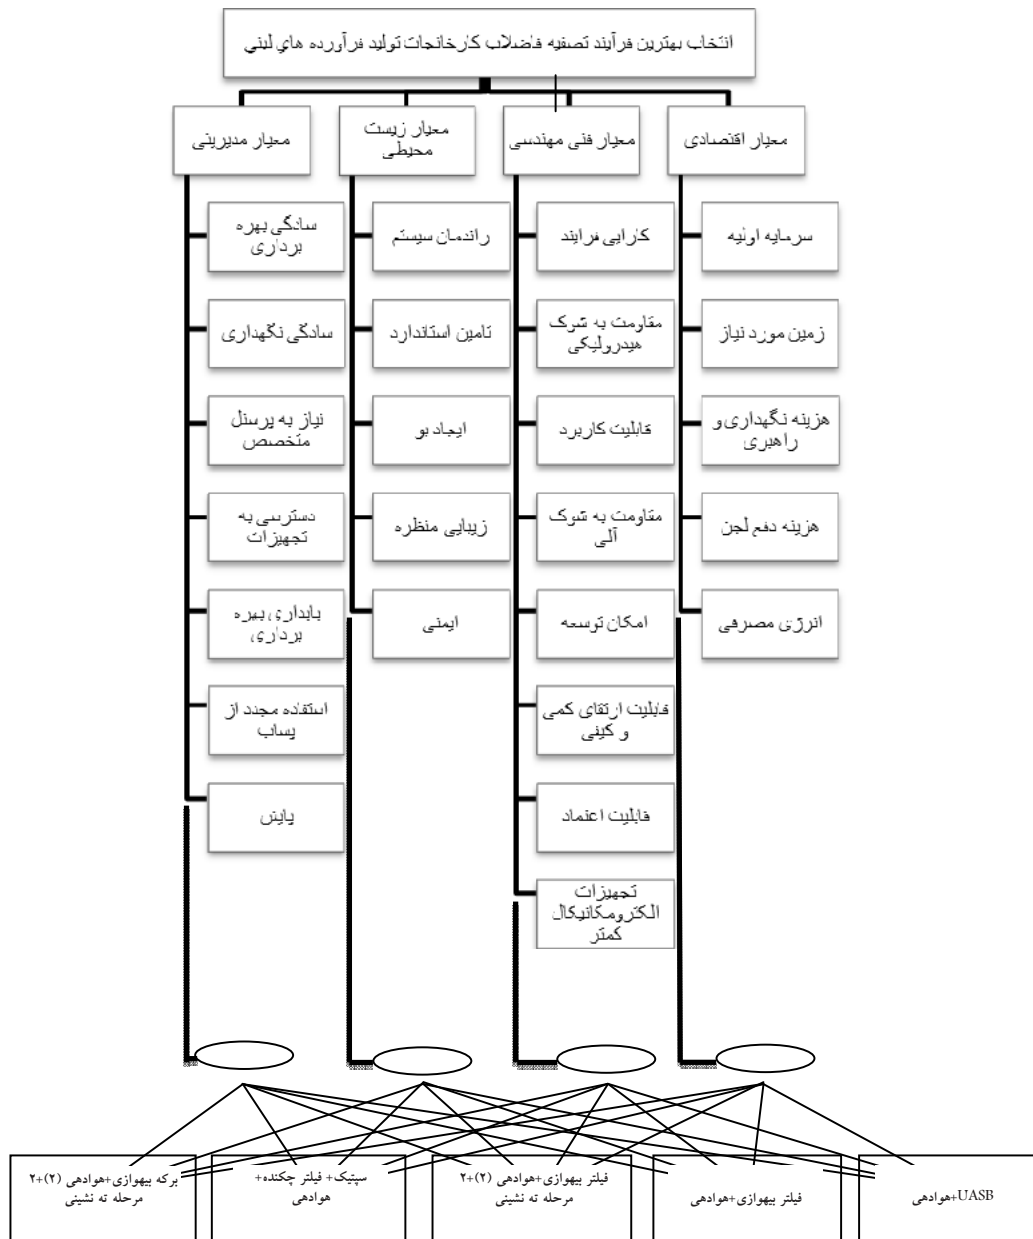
انتخاب بهترین فرآیند تصفیه فاضلاب کارخانجات تولید فرآورده هاي لبنی

معیار مدیریتی

سادگی بهره برداری

سادگی نگهداری

نیاز به پرسنل متخصص

دسترسی به تجهیزات

پایداری بهره برداری

استفاده مجدد از پساب

پایش

معیار زیست محیطی

راندمان سیستم

تامین استاندارد

ایجاد بو

زیبایی منظره

ایمنی

معیار فنی مهندسی

کارایی فرایند

مقاومت به شوک هیدرولیکی

قابلیت کاربرد

مقاومت به شوک آلی

امکان توسعه

قابلیت ارتقای کمی و کیفی

قابلیت اعتماد

تجهیزات الکترومکانیکال کمتر

معیار اقتصادی

سرمایه اولیه

زمین مورد نیاز

هزینه نگهداری و راهبری

هزینه دفع لجن

انرژی مصرفی

برکه بیهوازی+هوادهی (۲)+۲ مرحله ته نشینی

سپتیک+ فیلتر چکنده+ هوادهی

فیلتر بیهوازی+هوادهی (۲)+۲ مرحله ته نشینی

فیلتر بیهوازی+هوادهی

UASB+هوادهی